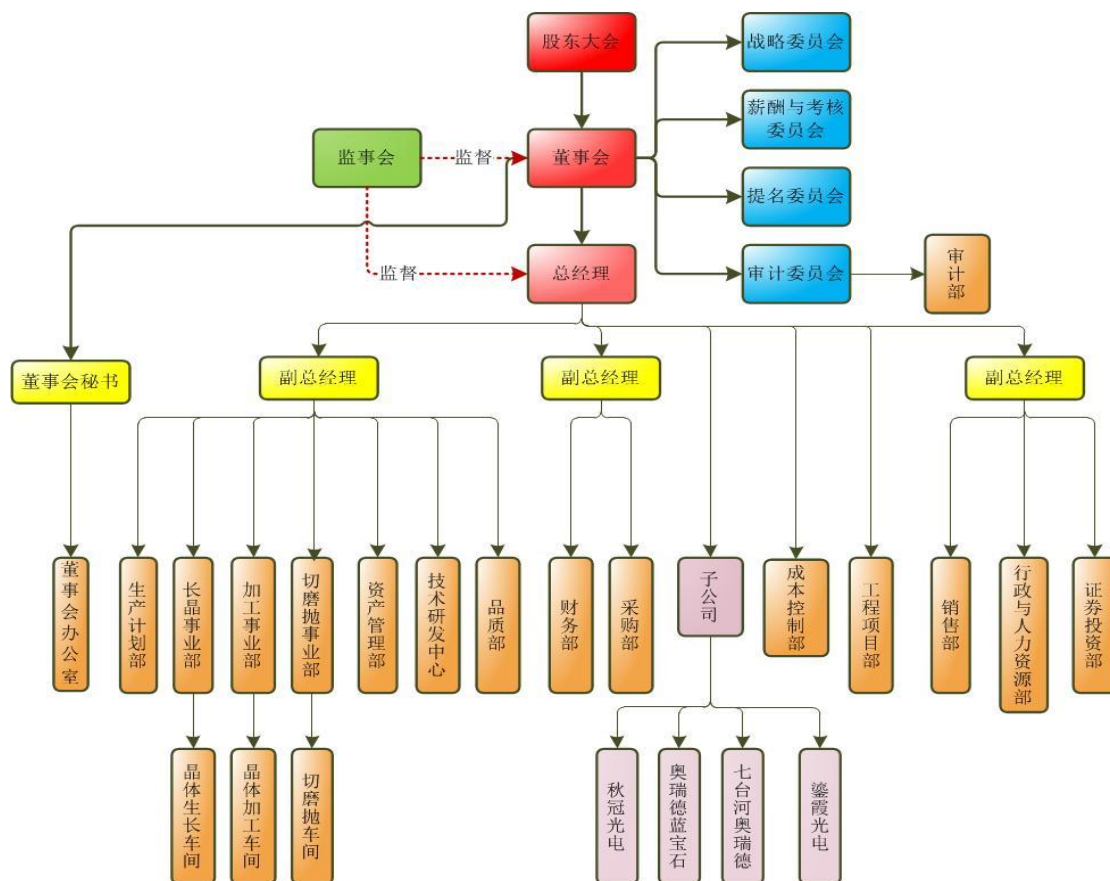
股东大会

战略委员会

薪酬与考核委员会

监事会

监督

董事会

提名委员会

监督

总经理

审计委员会

审计部

董事会秘书

副总经理

副总经理

副总经理

董事会办公室

生产计划部

长晶事业部

加工事业部

切磨抛事业部

资产管理部

技术研发中心

品质部

财务部

采购部

子公司

成本控制部

工程项目部

销售部

行政与人力资源部

证券投资部

晶体生长车间

晶体加工车间

切磨抛车间

秋冠光电

奥瑞德蓝宝石

七台河奥瑞德

鎏霞光电